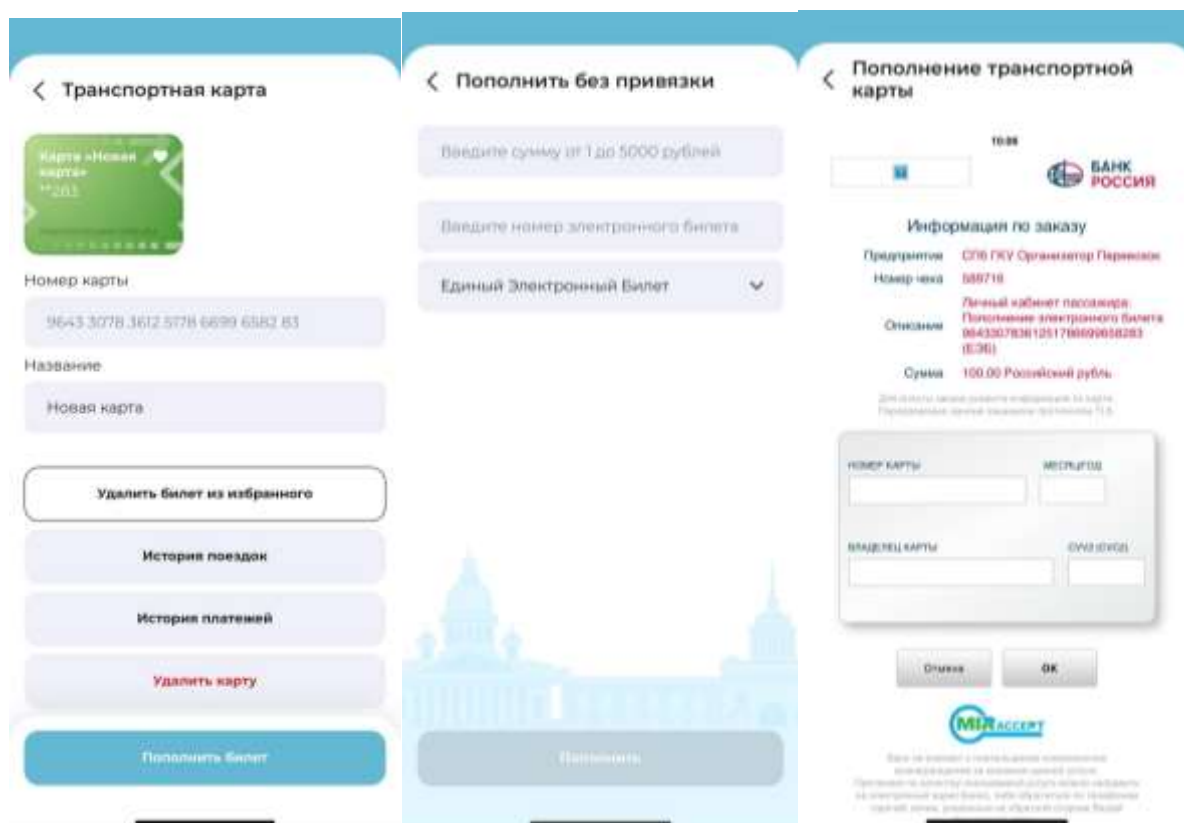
<  Транспортная карта

Карта «Новая карта»
**283

Номер карты

9643 3078 3612 5778 6699 6582 83

Название

Новая карта

Удалить билет из избранного

История поездок

История платежей

Удалить карту

Пополнить билет

<  Пополнить без привязки

Введите сумму от 1 до 5000 рублей

Введите номер электронного билета

Единый Электронный Билет

Пополнить

<  Пополнение транспортной карты

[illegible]

БАНК РОССИЯ

Информация по заказу

Предприятие СПб ГКУ Организатор Перевозок

Номер чека 588716

Описание Личный кабинет пассажира. Пополнение электронного билета 9643307836125178669658283 (ЕЭБ)

Сумма 100.00 Российский рубль

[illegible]

НОМЕР КАРТЫ

МЕСЯЦ/ГОД

ВЛАДЕЛЕЦ КАРТЫ

CVV2 (CVC2)

Отмена

OK

MIR ACCEPT

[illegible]